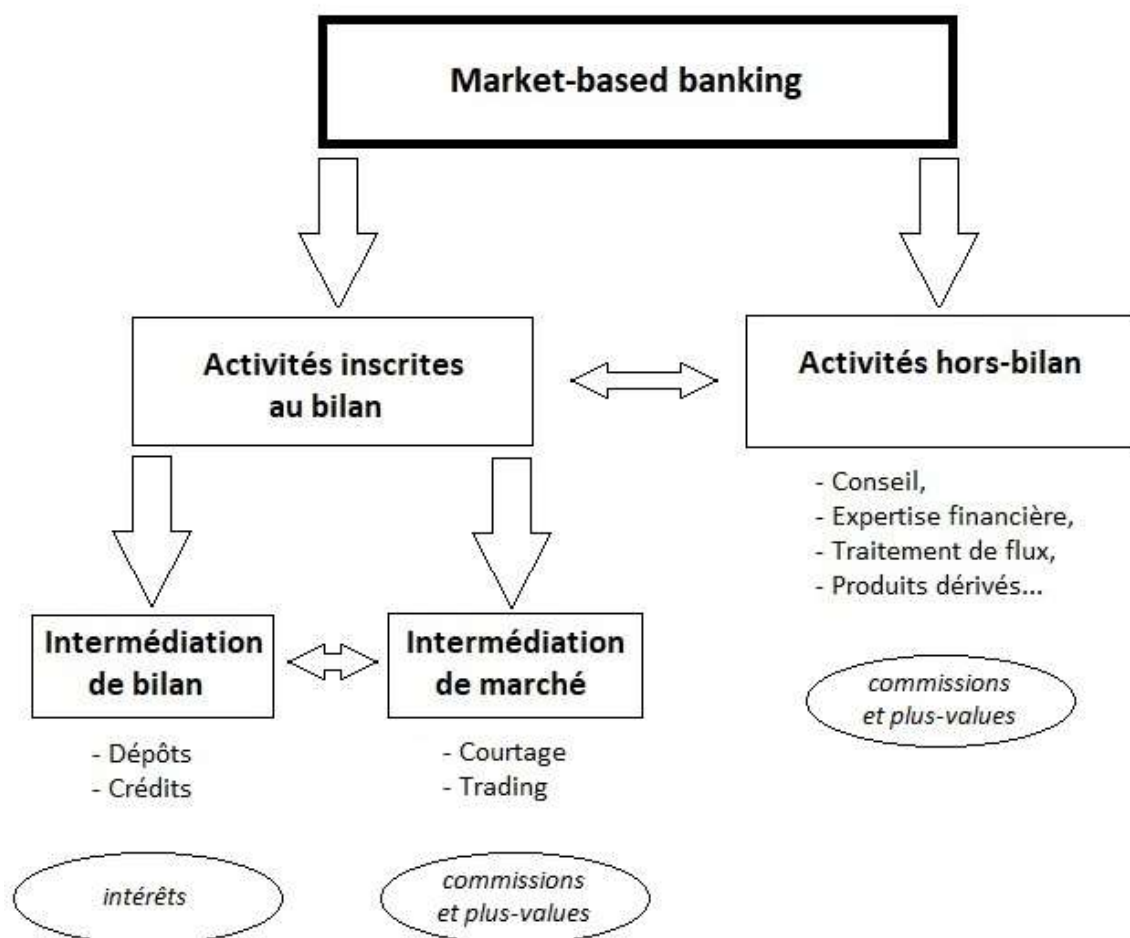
Market-based banking

Activités inscrites au bilan

Activités hors-bilan

- Conseil,
- Expertise financière,
- Traitement de flux,
- Produits dérivés...

commissions et plus-values

Intermédiation de bilan

Intermédiation de marché

- Dépôts
- Crédits

- Courtage
- Trading

intérêts

commissions et plus-values